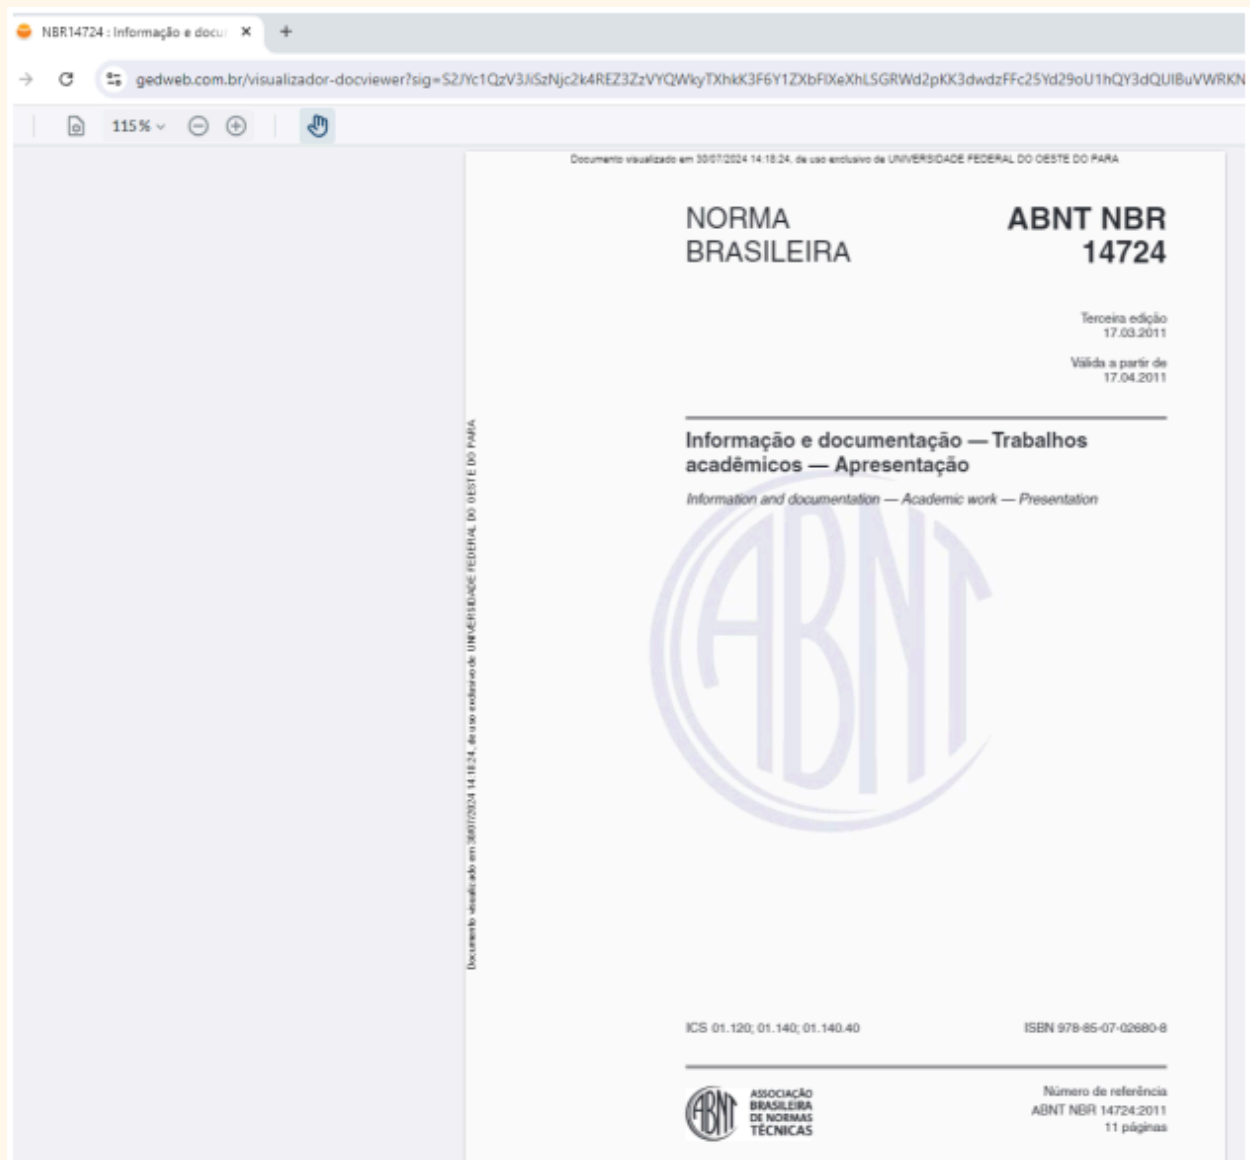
NBR14724 : Informação e docu ×
+

gedweb.com.br/visualizador-docviewer?sig=S2JYc1QzV3JiSzNjc2k4REZ3ZzVYQWkyTXhkK3F6Y1ZXbFlXeXhLSGRWd2pKK3dwdzFFc25Yd29oU1hQY3dQUlBuVWRKN

115 %

Documento visualizado em 30/07/2024 14:18:24, de uso exclusivo de UNIVERSIDADE FEDERAL DO OESTE DO PARA

NORMA BRASILEIRA

ABNT NBR 14724

Terceira edição
17.03.2011

Válida a partir de
17.04.2011

Informação e documentação — Trabalhos acadêmicos — Apresentação

Information and documentation — Academic work — Presentation

Documento visualizado em 30/07/2024 14:18:24, de uso exclusivo de UNIVERSIDADE FEDERAL DO OESTE DO PARA

ICS 01.120; 01.140; 01.140.40

ISBN 978-85-07-02680-8

ASSOCIAÇÃO BRASILEIRA DE NORMAS TÉCNICAS

Número de referência
ABNT NBR 14724:2011
11 páginas